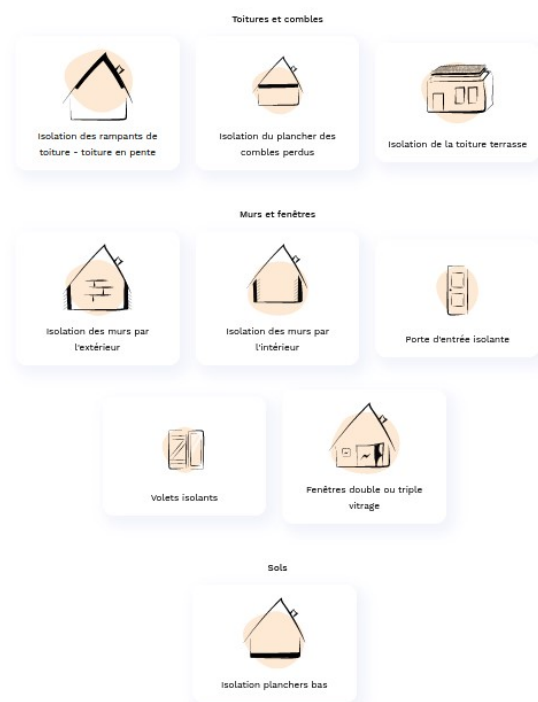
Toitures et combles

Isolation des rampants de toiture - toiture en pente

Isolation du plancher des combles perdus

Isolation de la toiture terrasse

Murs et fenêtres

Isolation des murs par l'extérieur

Isolation des murs par l'intérieur

Porte d'entrée isolante

Volets isolants

Fenêtres double ou triple vitrage

Sols

Isolation planchers bas